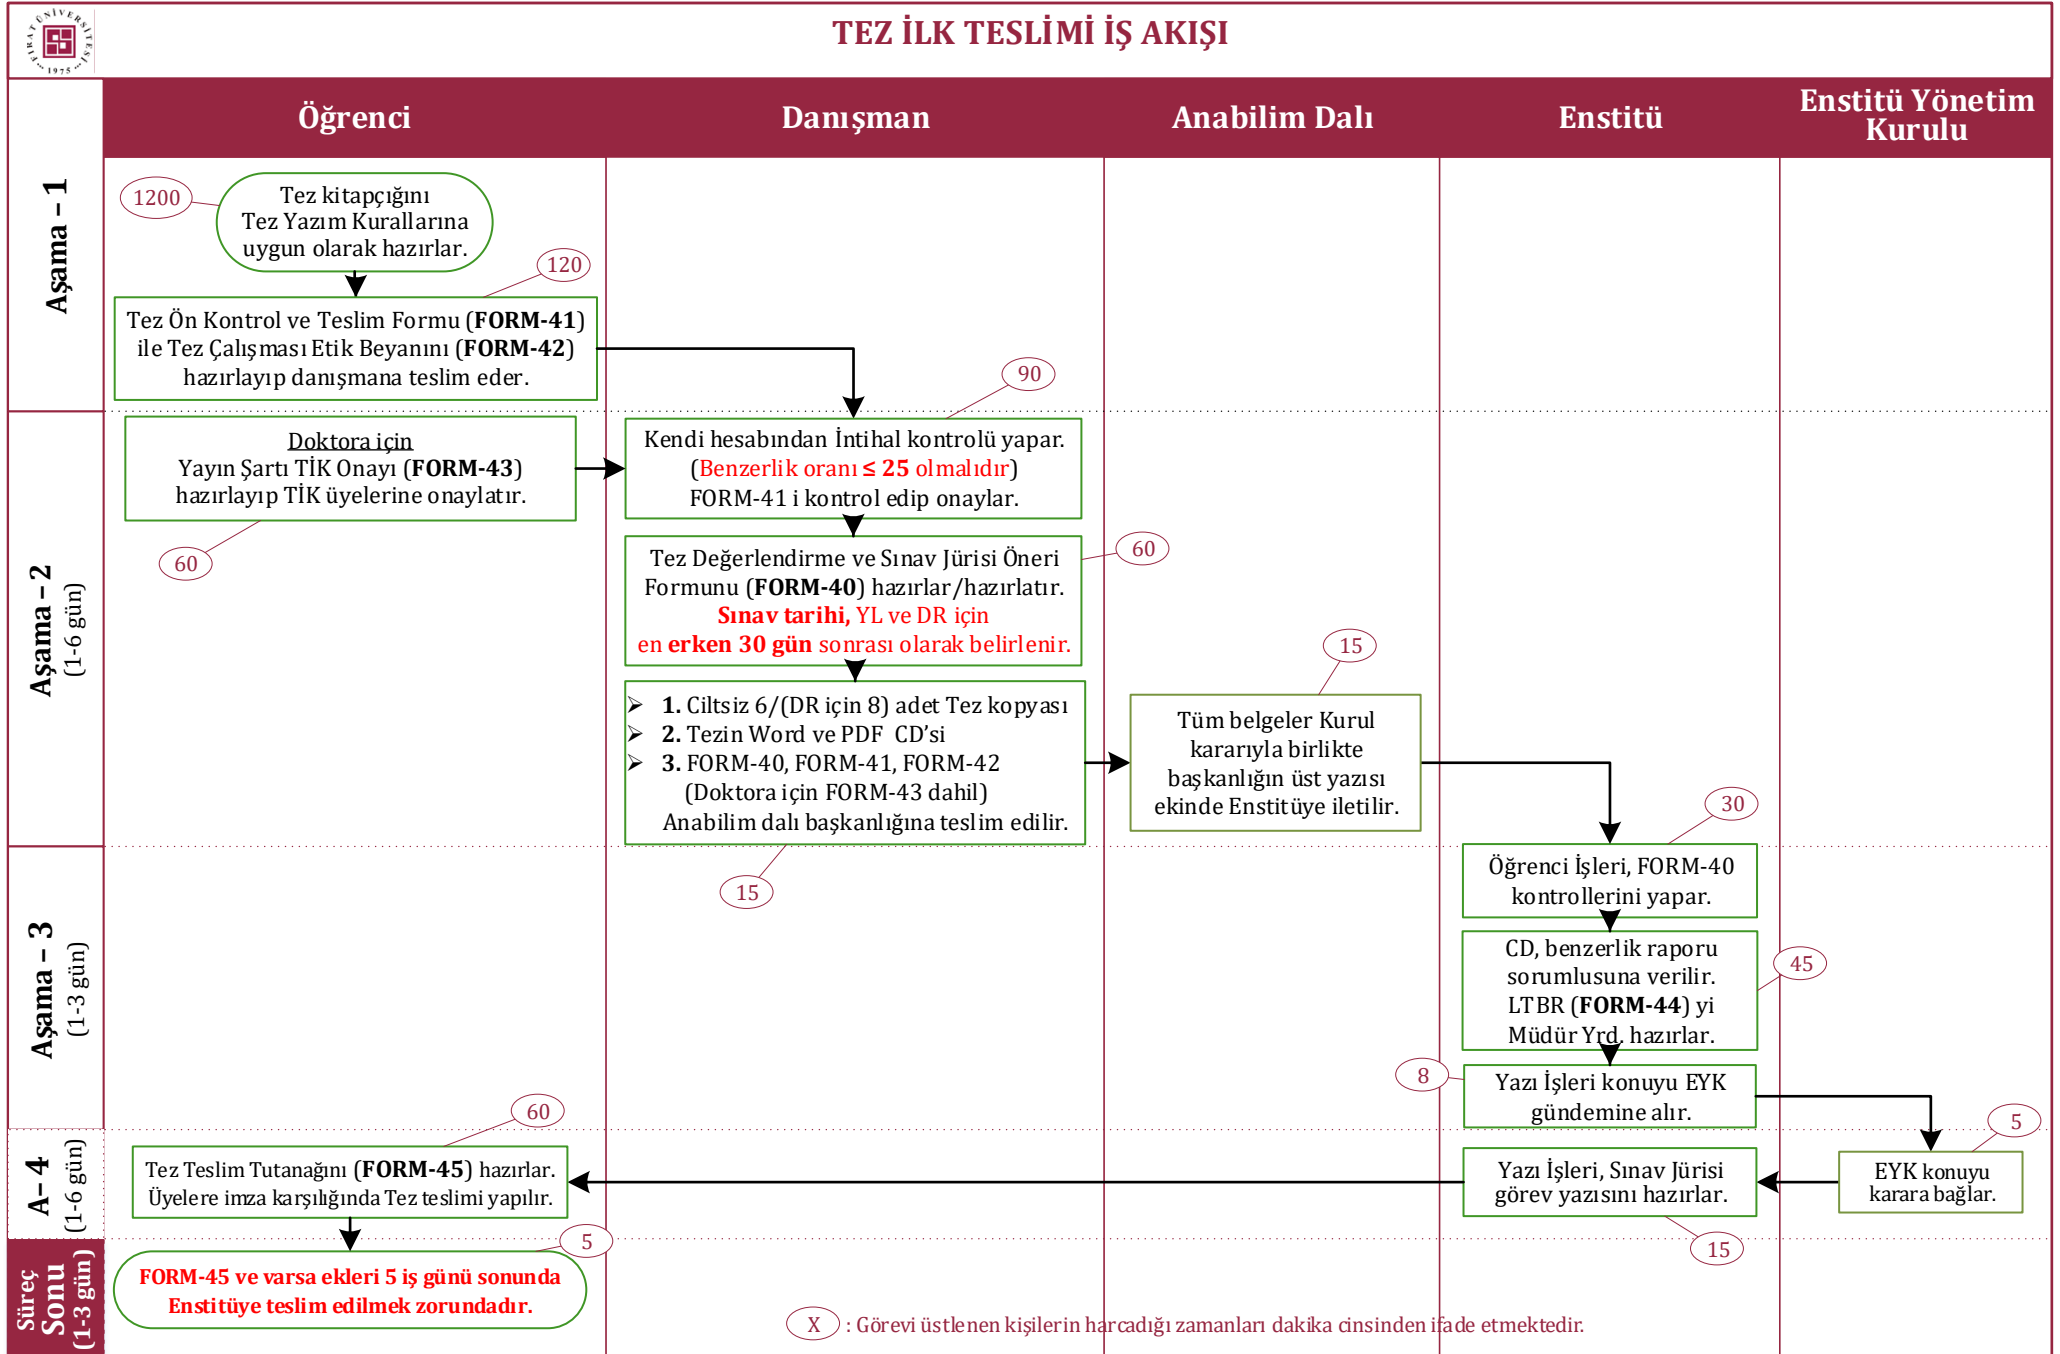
FIRAT ÜNİVERSİTESİ 1975

TEZ İLK TESLİMİ İŞ AKIŞI

| | Öğrenci | Danışman | Anabilim Dalı | Enstitü | Enstitü Yönetim Kurulu |
|---|---|---|---|---|---|

Aşama – 1

1200
Tez kitapçığını Tez Yazım Kurallarına uygun olarak hazırlar.

120
Tez Ön Kontrol ve Teslim Formu (FORM-41) ile Tez Çalışması Etik Beyanını (FORM-42) hazırlayıp danışmana teslim eder.

Aşama – 2 (1-6 gün)

Doktora için
Yayın Şartı TİK Onayı (FORM-43) hazırlayıp TİK üyelerine onaylatır.
60

90
Kendi hesabından İntihal kontrolü yapar. (Benzerlik oranı ≤ 25 olmalıdır) FORM-41 i kontrol edip onaylar.

60
Tez Değerlendirme ve Sınav Jürisi Öneri Formunu (FORM-40) hazırlar/hazırlatır. Sınav tarihi, YL ve DR için en erken 30 gün sonrası olarak belirlenir.

1. Ciltsiz 6/(DR için 8) adet Tez kopyası
2. Tezin Word ve PDF CD’si
3. FORM-40, FORM-41, FORM-42 (Doktora için FORM-43 dahil)
Anabilim dalı başkanlığına teslim edilir.
15

15
Tüm belgeler Kurul kararıyla birlikte başkanlığın üst yazısı ekinde Enstitüye iletilir.

Aşama – 3 (1-3 gün)

30
Öğrenci İşleri, FORM-40 kontrollerini yapar.

45
CD, benzerlik raporu sorumlusuna verilir. LTBR (FORM-44) yi Müdür Yrd. hazırlar.

8
Yazı İşleri konuyu EYK gündemine alır.

A- 4 (1-6 gün)

60
Tez Teslim Tutanağını (FORM-45) hazırlar. Üyelere imza karşılığında Tez teslimi yapılır.

Yazı İşleri, Sınav Jürisi görev yazısını hazırlar.
15

5
EYK konuyu karara bağlar.

Süreç Sonu (1-3 gün)

5
FORM-45 ve varsa ekleri 5 iş günü sonunda Enstitüye teslim edilmek zorundadır.

X : Görevi üstlenen kişilerin harcadığı zamanları dakika cinsinden ifade etmektedir.